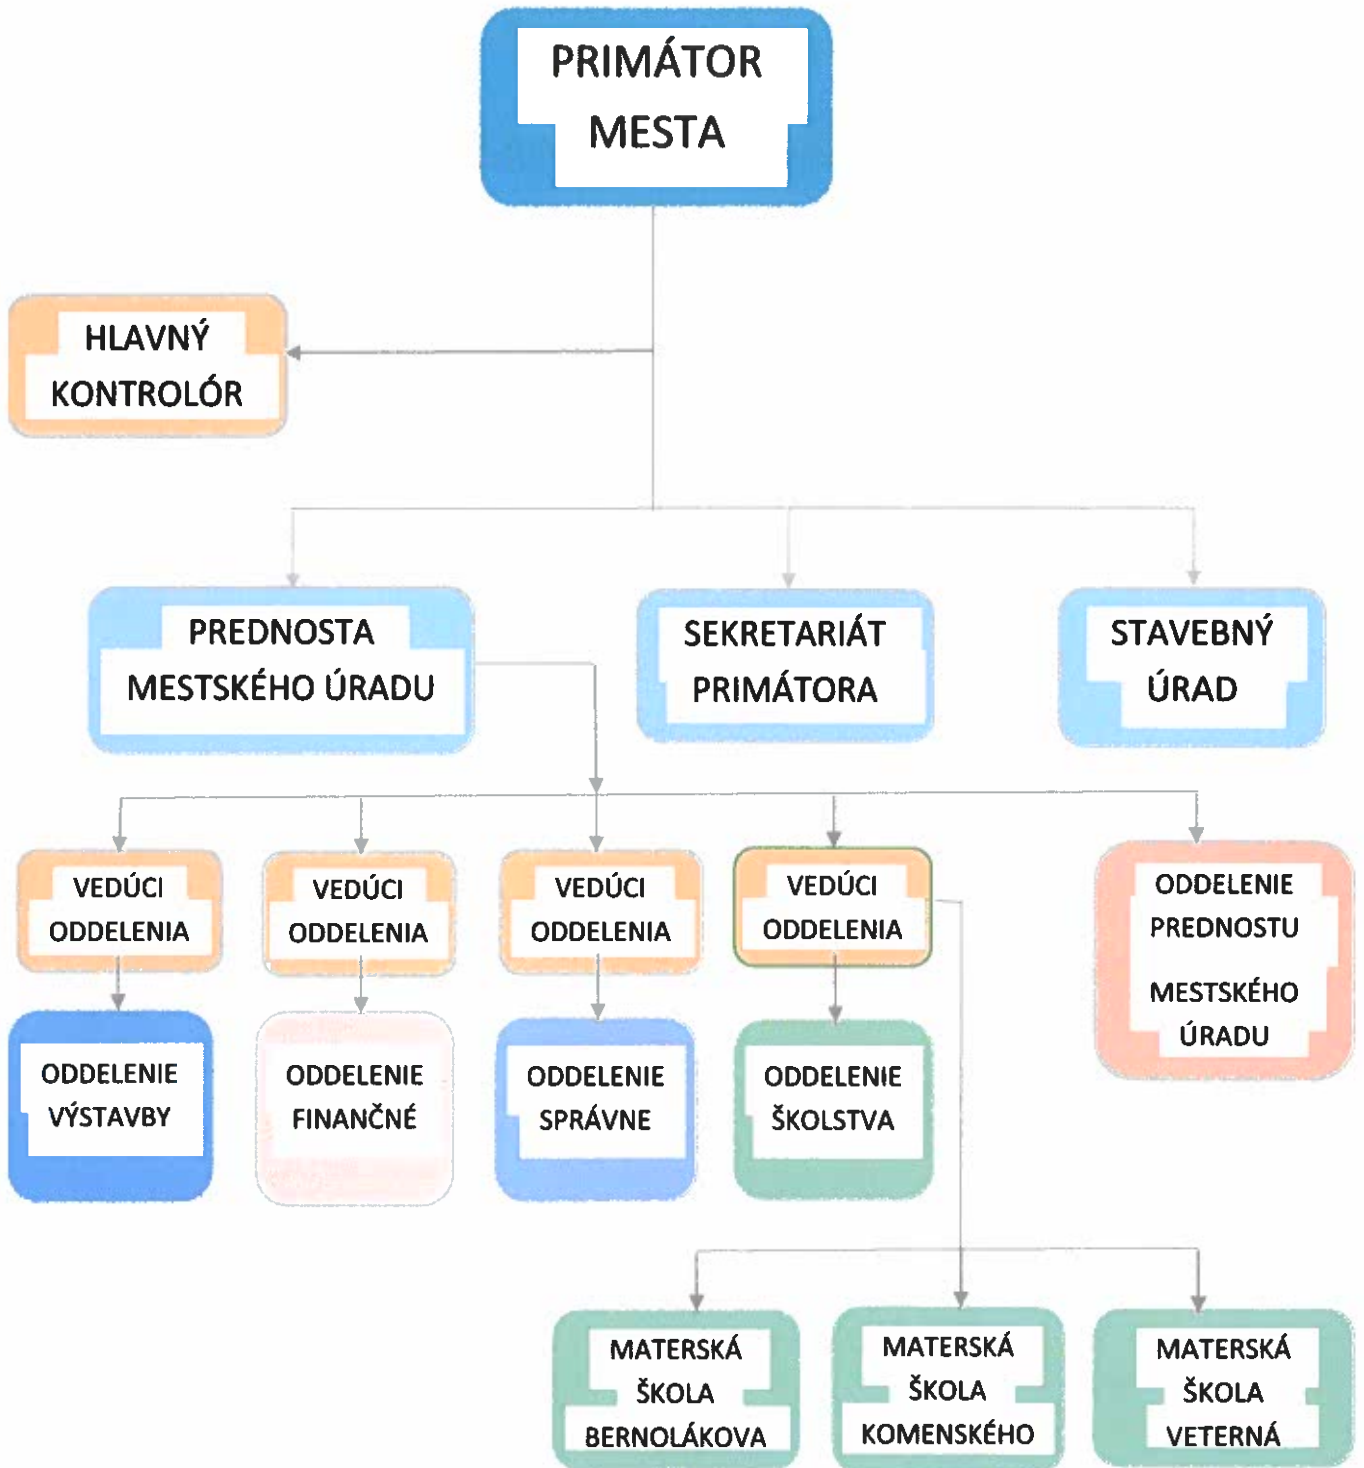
PRIMÁTOR MESTA

HLAVNÝ KONTROLÓR

PREDNOSTA MESTSKÉHO ÚRADU

SEKRETARIÁT PRIMÁTORA

STAVEBNÝ ÚRAD

VEDÚCI ODDELENIA

VEDÚCI ODDELENIA

VEDÚCI ODDELENIA

VEDÚCI ODDELENIA

ODDELENIE PREDNOSTU MESTSKÉHO ÚRADU

ODDELENIE VÝSTAVBY

ODDELENIE FINANČNÉ

ODDELENIE SPRÁVNE

ODDELENIE ŠKOLSTVA

MATERSKÁ ŠKOLA BERNOLÁKOVA

MATERSKÁ ŠKOLA KOMENSKÉHO

MATERSKÁ ŠKOLA VETERNÁ